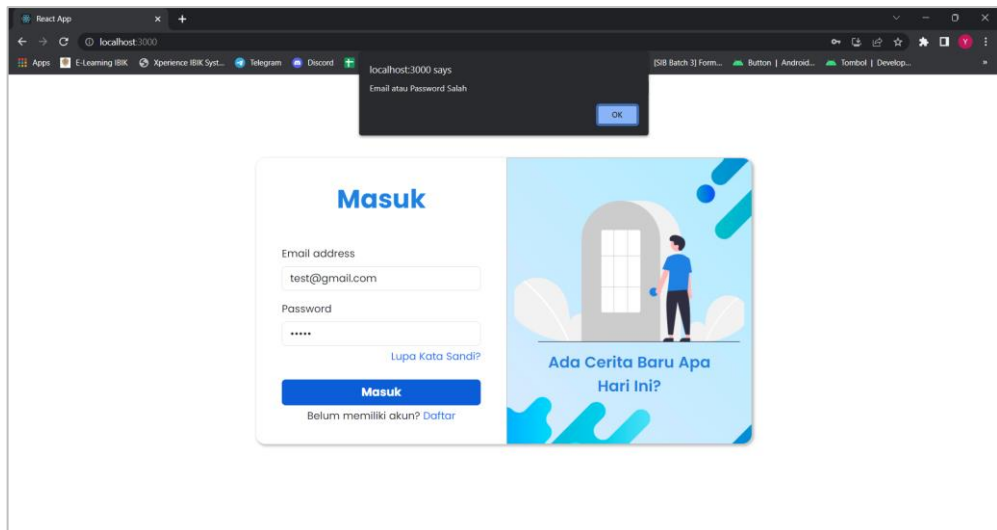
React App × +

localhost:3000

Apps E-Learning IBIK Xperience IBIK Syst... Telegram Discord [SIB Batch 3] Form... Button | Android... Tombol | Develop...

localhost:3000 says

Email atau Password Salah

OK

Masuk

Email address

test@gmail.com

Password

•••••

Lupa Kata Sandi?

Masuk

Belum memiliki akun? Daftar

Ada Cerita Baru Apa Hari Ini?